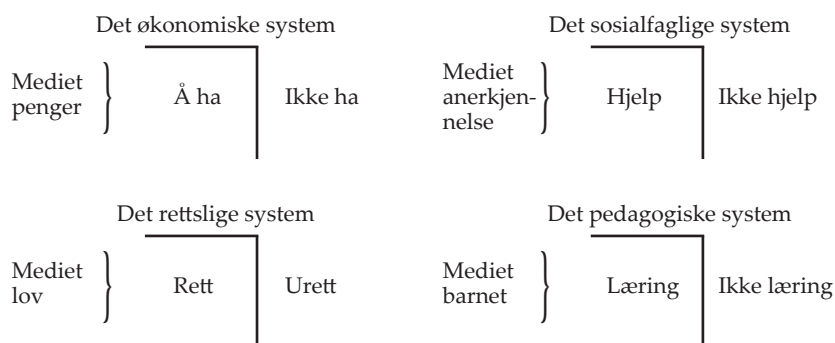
Det økonomiske system

Mediet penger

Å ha

Ikke ha

Det sosialfaglige system

Mediet anerkjennelse

Hjelp

Ikke hjelp

Det rettslige system

Mediet lov

Rett

Urett

Det pedagogiske system

Mediet barnet

Læring

Ikke læring